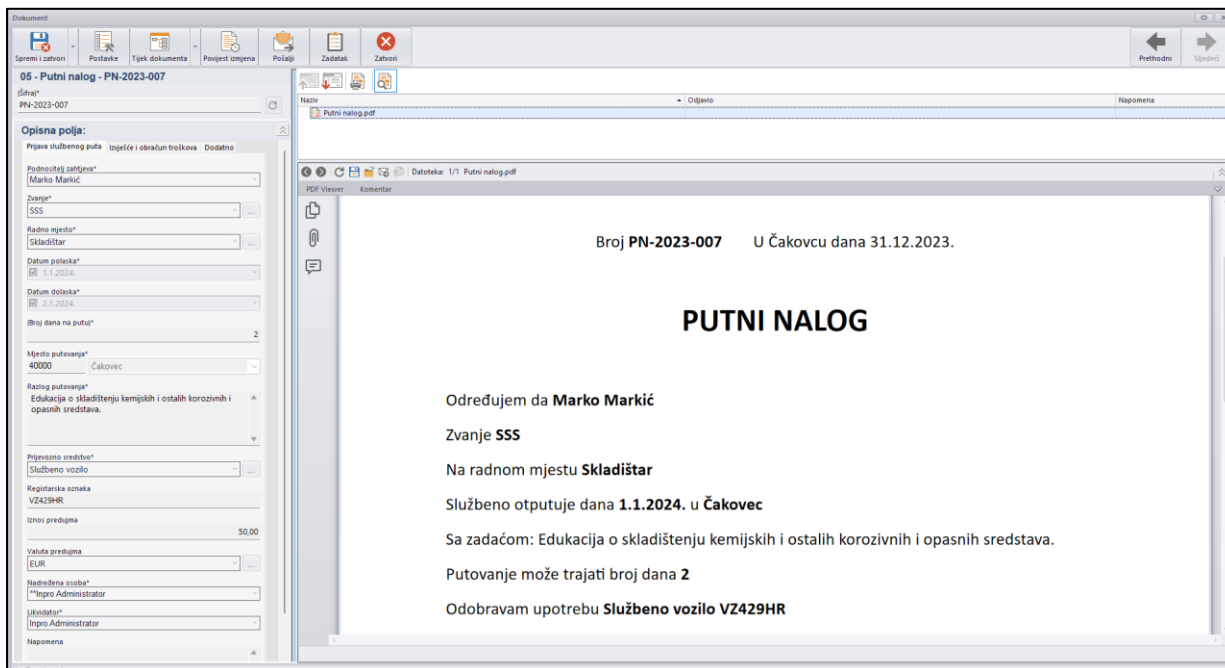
Dokument

Spremi i zatvori | Postavke | Tijek dokumenta | Povijest izmjena | Pošalji | Zadatak | Zatvori | Prethodni | Sljedeći

05 - Putni nalog - PN-2023-007

(Šifra)*
PN-2023-007

Opisna polja:

Prijava službenog puta | Izvješće i obračun troškova | Dodatno

Podnositelj zahtjeva*
Marko Markić

Zvanje*
SSS

Radno mjesto*
Skladištar

Datum polaska*
1.1.2024.

Datum dolaska*
2.1.2024.

(Broj dana na putu)*
2

Mjesto putovanja*
40000 Čakovec

Razlog putovanja*
Edukacija o skladištenju kemijskih i ostalih korozivnih i opasnih sredstava.

Prijevozno sredstvo*
Službeno vozilo

Registarska oznaka
VZ429HR

Iznos predujma
50,00

Valuta predujma
EUR

Nadređena osoba*
**Inpro Administrator

Likvidator*
Inpro Administrator

Napomena

| Naziv | Odjavio | Napomena |
|---|---|---|
| Putni nalog.pdf | | |

Datoteka: 1/1 Putni nalog.pdf

PDF Viewer | Komentar

Broj **PN-2023-007** U Čakovcu dana 31.12.2023.

**PUTNI NALOG**

Određujem da **Marko Markić**

Zvanje **SSS**

Na radnom mjestu **Skladištar**

Službeno otputuje dana **1.1.2024.** u **Čakovec**

Sa zadaćom: Edukacija o skladištenju kemijskih i ostalih korozivnih i opasnih sredstava.

Putovanje može trajati broj dana **2**

Odobravam upotrebu **Službeno vozilo VZ429HR**